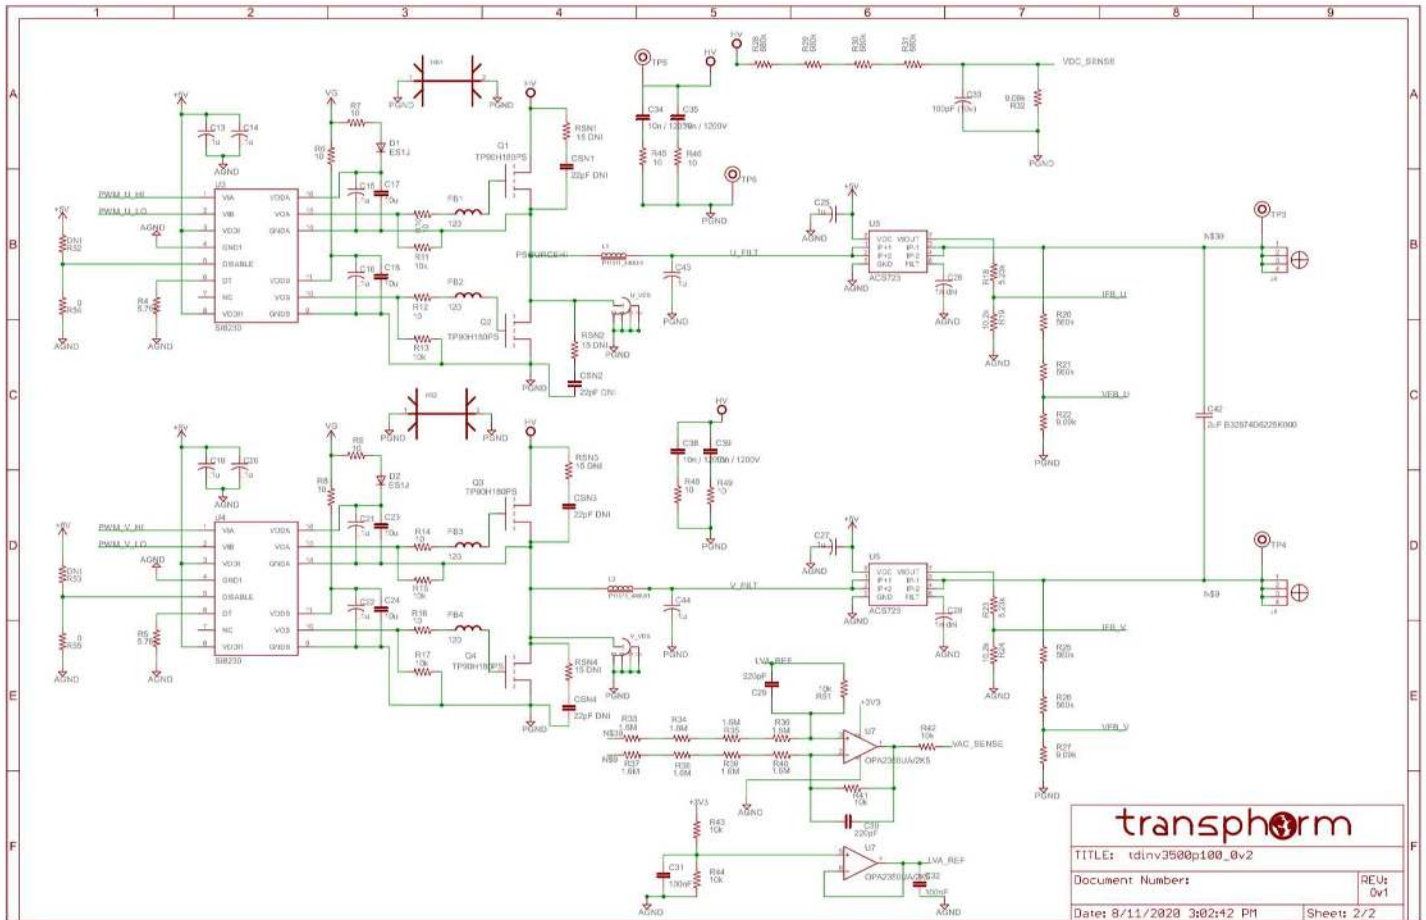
1 2 3 4 5 6 7 8 9

A B C D E F

TP5 HV HV R28 680k R29 680k R30 680k R31 680k VDC_SENSE

C34 10n / 1200V C35 10n / 1200V R45 10 R46 10 TP6 PGND

C33 100pF R32 9.09k PGND

HB1 PGND PGND +5V +5V VG R7 10 D1 ES1J R6 10 C13 1u C14 1u AGND C15 1u C17 10u

PWM_U_HI PWM_U_LO AGND U3 VIA VIB VDDI GNDI DISABLE DT NC VDDI VDDA VOA GNDA VDDB VOB GNDB SI8230

+5V DNI R52 0 R56 AGND R4 5.76k AGND

R11 10k FB1 120 Q1 TP90H180PS RSN1 15 DNI CSN1 22pF DNI

PSOURCE-I L1 U_FILT C43 1u PGND

C16 1u C18 10u R12 10 FB2 120 R13 10k Q2 TP90H180PS RSA2 15 DNI CSN2 22pF DNI PGND

+5V C25 1u AGND U3 VCC VIOUT IP+1 IP-1 IP+2 IP-2 GND FILT ACS723 AGND C26 1nF AGND R19 R18 AGND

TP3 NS38 J4

R20 560k IFB_U R21 560k VFB_U R22 9.09k PGND

C42 2uF B32674D6225K000

HB2 PGND PGND +5V VG R9 10 D2 ES1J R8 10 C19 1u C20 1u AGND HV

C38 10n / 1200V C39 10n / 1200V R48 10 R49 10 PGND

PWM_V_HI PWM_V_LO AGND U4 VIA VIB VDDI GNDI DISABLE DT NC VDDI VDDA VOA GNDA VDDB VOB GNDB SI8230

+5V DNI R53 0 R55 AGND R5 5.76k AGND

C21 1u C23 10u R14 10 FB3 120 R15 10k Q3 TP90H180PS RSN3 15 DNI CSN3 22pF DNI

L2 V_FILT C44 1u PGND

C22 1u C24 10u R16 10 FB4 120 R17 10k Q4 TP90H180PS RSN4 15 DNI CSN4 22pF DNI PGND

+5V C27 1u AGND U5 VCC VIOUT IP+1 IP-1 IP+2 IP-2 GND FILT ACS723 AGND C28 1nF AGND R23 AGND

TP4 NS9 J4

R25 560k IFB_V R26 560k VFB_V R27 9.09k PGND

LVA_REF 220pF C29 10k R51 +3V3

NS38 R33 1.6M R34 1.6M R35 1.6M R36 1.6M
NS9 R37 1.6M R38 1.6M R39 1.6M R40 1.6M

U7 OPA2350UA/2K5 R42 10k VAC_SENSE AGND R41 10k C30 220pF

+3V3 R43 10k C31 100nF R44 10k AGND U7 OPA2350UA/2K5 LVA_REF C32 100nF AGND

transphorm
TITLE: tdinv3500p100_0v2
Document Number: REV: 0v1
Date: 8/11/2020 3:02:42 PM Sheet: 2/2